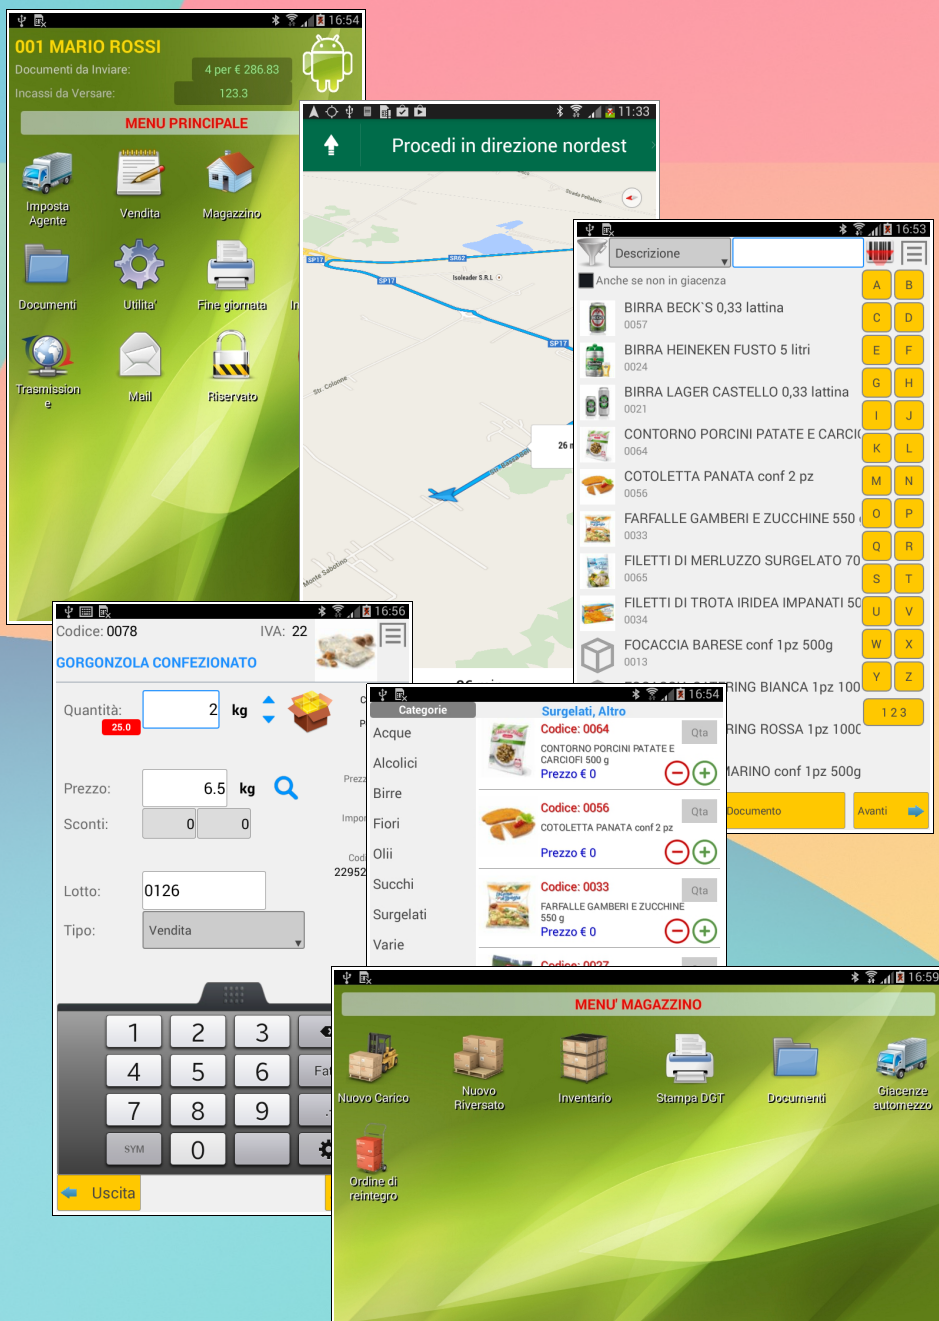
16:54
001 MARIO ROSSI
Documenti da Inviare: 4 per € 286.83
Incassi da Versare: 123.3
MENU PRINCIPALE
Imposta Agente
Vendita
Magazzino
Documenti
Utilita'
Fine giornata
Trasmissione
Mail
Riservato

11:33
Procedi in direzione nordest
SP17
SR62
Isoleader S.R.L.
SP17
SP17
Str. Colonne
Strada Pellaloco
26
Monte Sabotino

16:53
Descrizione
Anche se non in giacenza
BIRRA BECK`S 0,33 lattina
0057
BIRRA HEINEKEN FUSTO 5 litri
0024
BIRRA LAGER CASTELLO 0,33 lattina
0021
CONTORNO PORCINI PATATE E CARCI
0064
COTOLETTA PANATA conf 2 pz
0056
FARFALLE GAMBERI E ZUCCHINE 550
0033
FILETTI DI MERLUZZO SURGELATO 70
0065
FILETTI DI TROTA IRIDEA IMPANATI 50
0034
FOCACCIA BARESE conf 1pz 500g
0013
RING BIANCA 1pz 100
RING ROSSA 1pz 1000
ARINO conf 1pz 500g
A B C D E F G H I J K L M N O P Q R S T U V W X Y Z
1 2 3
Documento
Avanti

16:56
Codice: 0078
IVA: 22
GORGONZOLA CONFEZIONATO
Quantità:
25.0
2
kg
Prezzo:
6.5
kg
Sconti:
0
0
Lotto:
0126
Tipo:
Vendita
1 2 3
4 5 6
7 8 9
SYM 0
Uscita
Prezz
Impor
Cod
22952

16:54
Categorie
Acque
Alcolici
Birre
Fiori
Olii
Succhi
Surgelati
Varie
Surgelati, Altro
Codice: 0064
Qta
CONTORNO PORCINI PATATE E CARCIOFI 500 g
Prezzo € 0
Codice: 0056
Qta
COTOLETTA PANATA conf 2 pz
Prezzo € 0
Codice: 0033
Qta
FARFALLE GAMBERI E ZUCCHINE 550 g
Prezzo € 0
Codice: 0027

16:59
MENU' MAGAZZINO
Nuovo Carico
Nuovo Riversato
Inventario
Stampa DGT
Documenti
Giacenze automezzo
Ordine di reintegro